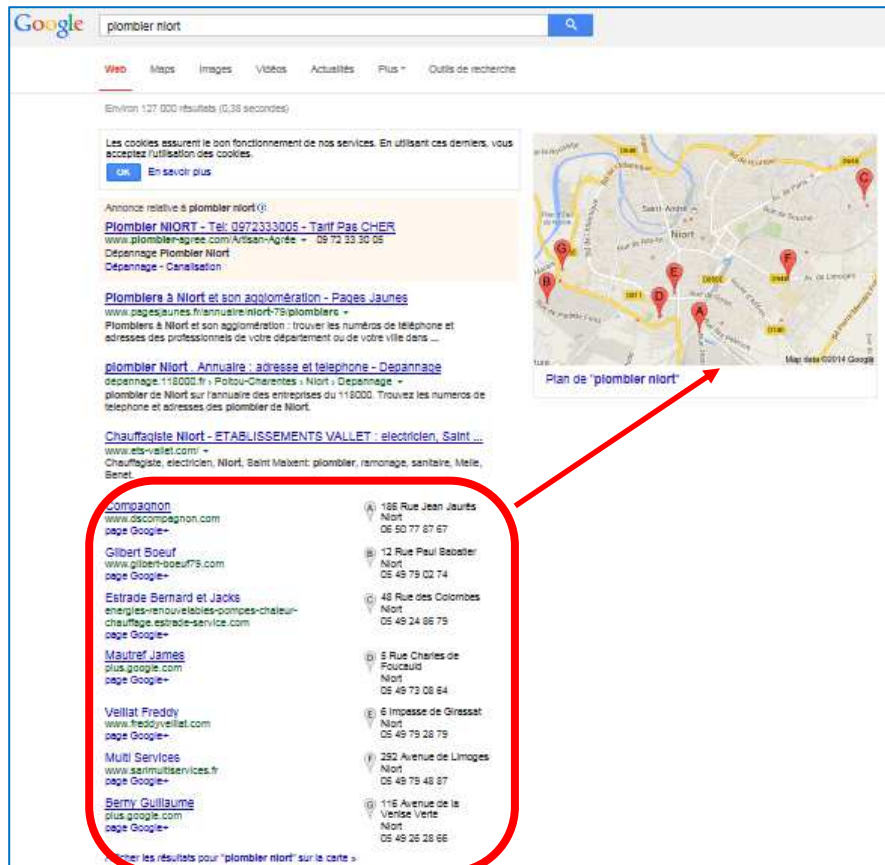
Google plombier niort

Web Maps Images Vidéos Actualités Plus Outils de recherche

Environ 127 000 résultats (0,38 secondes)

Les cookies assurent le bon fonctionnement de nos services. En utilisant ces derniers, vous acceptez l'utilisation des cookies.
OK En savoir plus

Annonce relative à plombier niort
Plombier NIORT - Tel: 0972333005 - Tarif Pas CHER
www.plombier-agree.com/Artisan-Agrée 09 72 33 30 05
Dépannage Plombier Niort
Dépannage - Canalisation

Plombiers à Niort et son agglomération - Pages Jaunes
www.pagesjaunes.fr/annuaire/niort-79/plombiers
Plombiers à Niort et son agglomération : trouver les numéros de téléphone et adresses des professionnels de votre département ou de votre ville dans ...

plombier Niort . Annuaire : adresse et telephone - Depannage
depannage.118000.fr › Poitou-Charentes › Niort › Depannage
plombier de Niort sur l'annuaire des entreprises du 118000. Trouvez les numeros de telephone et adresses des plombier de Niort.

Chauffagiste Niort - ETABLISSEMENTS VALLET : electricien, Saint ...
www.ets-vallet.com/
Chauffagiste, electricien, Niort, Saint Maixent: plombier, ramonage, sanitaire, Melle, Benet.

Compagnon
www.dscompagnon.com
page Google+
A 186 Rue Jean Jaurès Niort 05 50 77 87 67

Gilbert Boeuf
www.gilbert-boeuf79.com
page Google+
B 12 Rue Paul Sabatier Niort 05 49 79 02 74

Estrade Bernard et Jacks
energies-renouvelables-pompes-chaleur-chauffage.estrade-service.com
page Google+
C 48 Rue des Colombes Niort 05 49 24 86 79

Mautref James
plus.google.com
page Google+
D 5 Rue Charles de Foucauld Niort 05 49 73 08 64

Veillat Freddy
www.freddyveillat.com
page Google+
E 6 Impasse de Girassat Niort 05 49 79 28 79

Multi Services
www.sarlmultiservices.fr
page Google+
F 292 Avenue de Limoges Niort 05 49 79 48 87

Berny Guillaume
plus.google.com
page Google+
G 116 Avenue de la Venise Verte Niort 05 49 26 28 66

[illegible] les résultats pour "plombier niort" sur la carte »

Saint-André Niort Av. de Limoges
Map data ©2014 Google
Plan de "plombier niort"